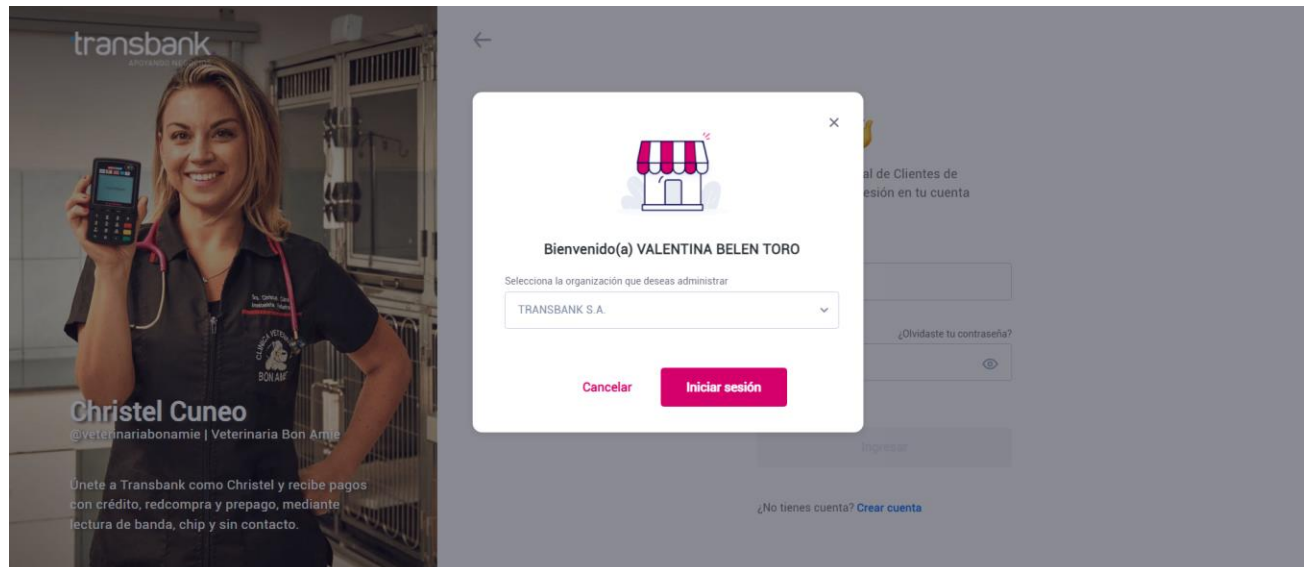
transbank
APOYANDO NE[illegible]

Christel Cuneo
@veterinariabonamie | Veterinaria Bon Amie

Únete a Transbank como Christel y recibe pagos con crédito, redcompra y prepago, mediante lectura de banda, chip y sin contacto.

BON AMIE

←

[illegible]al de Clientes de
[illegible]esión en tu cuenta

¿Olvidaste tu contraseña?

Ingresar

¿No tienes cuenta? Crear cuenta

×

Bienvenido(a) VALENTINA BELEN TORO

Selecciona la organización que deseas administrar

TRANSBANK S.A.

Cancelar

Iniciar sesión